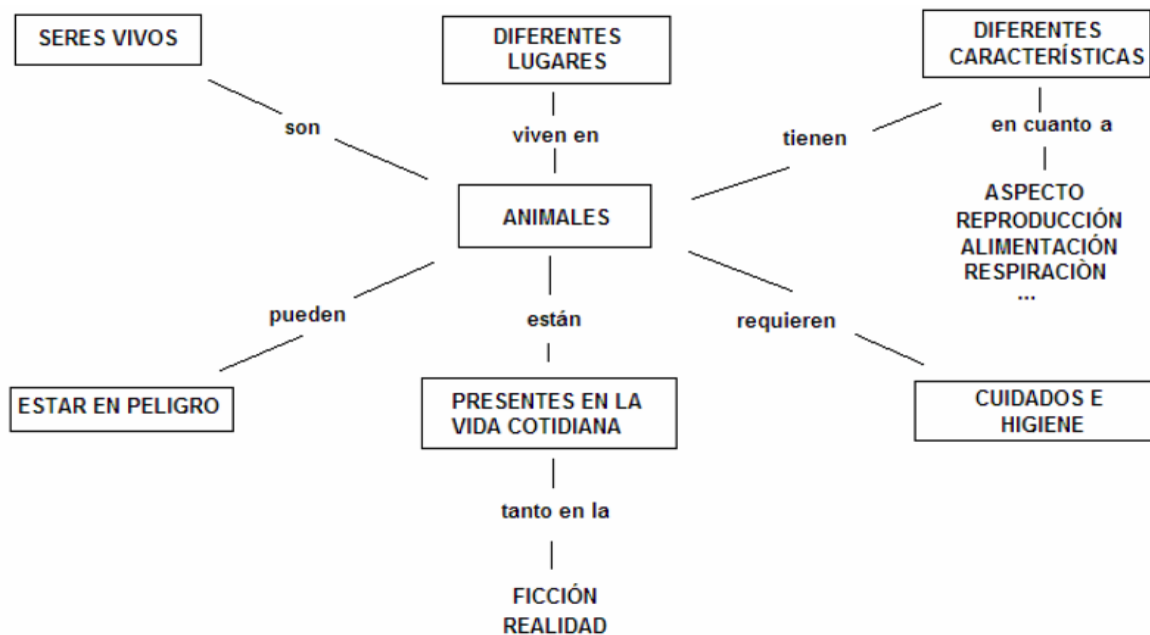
SERES VIVOS

DIFERENTES LUGARES

DIFERENTES CARACTERÍSTICAS

son

viven en

tienen

en cuanto a

ANIMALES

ASPECTO
REPRODUCCIÓN
ALIMENTACIÓN
RESPIRACIÒN
...

pueden

están

requieren

ESTAR EN PELIGRO

PRESENTES EN LA VIDA COTIDIANA

CUIDADOS E HIGIENE

tanto en la

FICCIÓN
REALIDAD